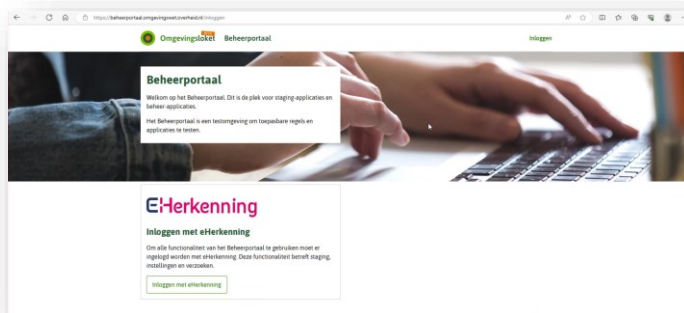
https://beheerportaal.omgevingswet.overheid.nl/inloggen

Omgevingsloket Beheerportaal

Inloggen

Beheerportaal

Welkom op het Beheerportaal. Dit is de plek voor staging-applicaties en beheer-applicaties.

Het Beheerportaal is een testomgeving om toepasbare regels en applicaties te testen.

eHerkenning

Inloggen met eHerkenning

Om alle functionaliteit van het Beheerportaal te gebruiken moet er ingelogd worden met eHerkenning. Deze functionaliteit betreft staging, instellingen en verzoeken.

Inloggen met eHerkenning